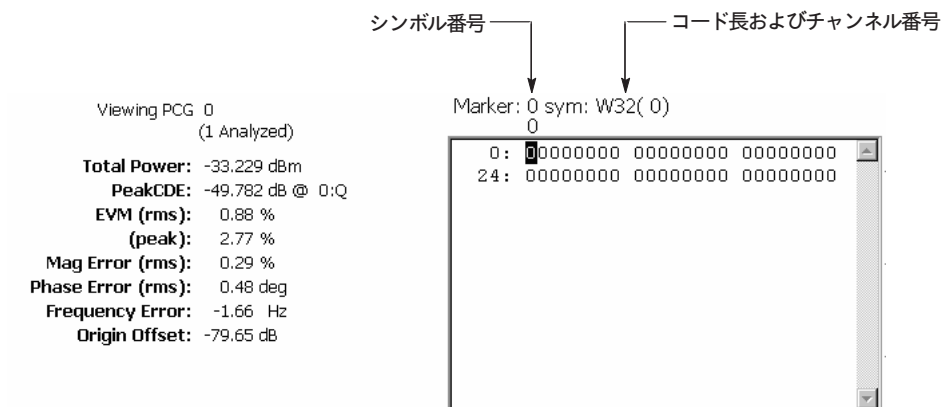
シンボル番号

コード長およびチャンネル番号

Viewing PCG 0
(1 Analyzed)

Total Power: -33.229 dBm
PeakCDE: -49.782 dB @ 0:Q
EVM (rms): 0.88 %
(peak): 2.77 %
Mag Error (rms): 0.29 %
Phase Error (rms): 0.48 deg
Frequency Error: -1.66 Hz
Origin Offset: -79.65 dB

Marker: 0 sym: W32( 0)
0

0: 00000000 00000000 00000000
24: 00000000 00000000 00000000